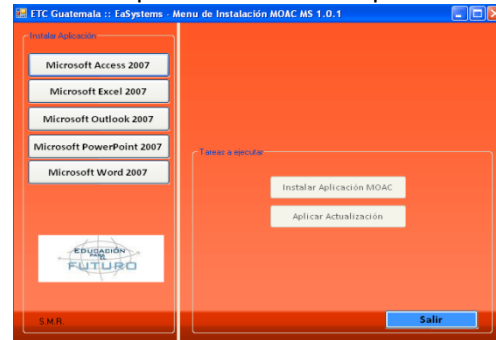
ETC Guatemala :: EaSystems - Menu de Instalación MOAC MS 1.0.1

Instalar Aplicación

Microsoft Access 2007

Microsoft Excel 2007

Microsoft Outlook 2007

Microsoft PowerPoint 2007

Microsoft Word 2007

EDUCACIÓN PARA EL FUTURO

S.M.R.

Tareas a ejecutar

Instalar Aplicación MOAC

Aplicar Actualización

Salir